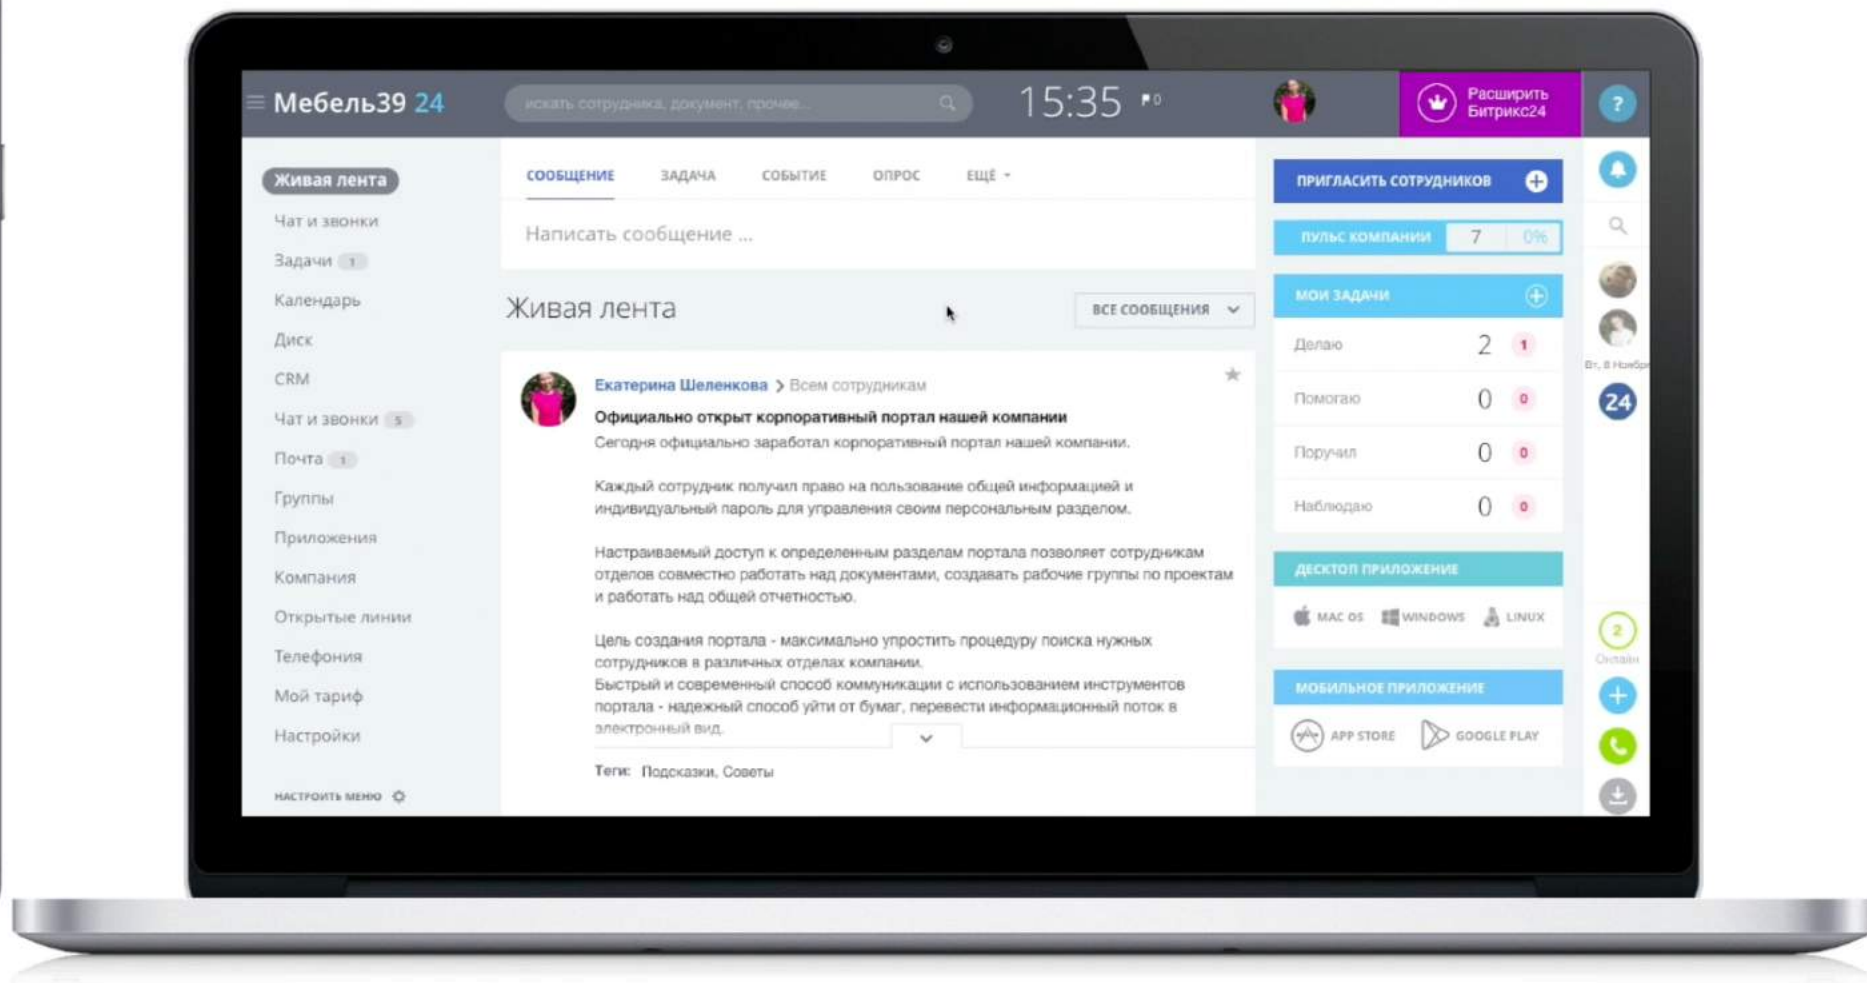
Мебель39 24

искать сотрудника, документ, прочее...

15:35

0

Расширить Битрикс24

?

Живая лента
Чат и звонки
Задачи 1
Календарь
Диск
CRM
Чат и звонки 5
Почта 1
Группы
Приложения
Компания
Открытые линии
Телефония
Мой тариф
Настройки

НАСТРОИТЬ МЕНЮ

СООБЩЕНИЕ ЗАДАЧА СОБЫТИЕ ОПРОС ЕЩЁ

Написать сообщение ...

Живая лента

ВСЕ СООБЩЕНИЯ

Екатерина Шеленкова > Всем сотрудникам

Официально открыт корпоративный портал нашей компании

Сегодня официально заработал корпоративный портал нашей компании.

Каждый сотрудник получил право на пользование общей информацией и индивидуальный пароль для управления своим персональным разделом.

Настраиваемый доступ к определенным разделам портала позволяет сотрудникам отделов совместно работать над документами, создавать рабочие группы по проектам и работать над общей отчетностью.

Цель создания портала - максимально упростить процедуру поиска нужных сотрудников в различных отделах компании.
Быстрый и современный способ коммуникации с использованием инструментов портала - надежный способ уйти от бумаг, перевести информационный поток в электронный вид.

Теги: Подсказки, Советы

ПРИГЛАСИТЬ СОТРУДНИКОВ

ПУЛЬС КОМПАНИИ 7 0%

МОИ ЗАДАЧИ

Делаю 2 1
Помогаю 0 0
Поручил 0 0
Наблюдаю 0 0

ДЕСКТОП ПРИЛОЖЕНИЕ

MAC OS WINDOWS LINUX

МОБИЛЬНОЕ ПРИЛОЖЕНИЕ

APP STORE GOOGLE PLAY

Вт, 8 Ноября

24

2
Онлайн